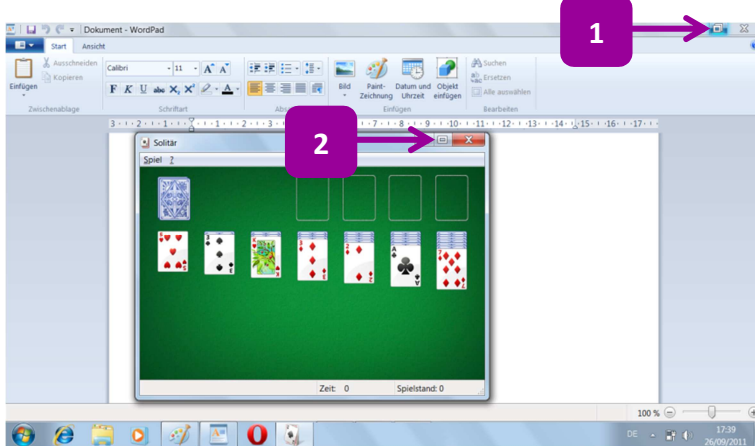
Dokument - WordPad

1

Start Ansicht

Ausschneiden
Kopieren
Einfügen
Zwischenablage

Calibri 11
F K U abc $X_2$ $X^2$
Schriftart

Abs

Bild
Paint-Zeichnung
Datum und Uhrzeit
Objekt einfügen
Einfügen

Suchen
Ersetzen
Alle auswählen
Bearbeiten

3 · 1 · 2 · 1 · 1 · 1 · 9 · 1 · 10 · 1 · 11 · 1 · 12 · 1 · 13 · 1 · 14 · 1 · 15 · 1 · 16 · 1 · 17

2

Solitär
Spiel ?

Zeit: 0
Spielstand: 0

100 %

DE
17:39
26/09/2011